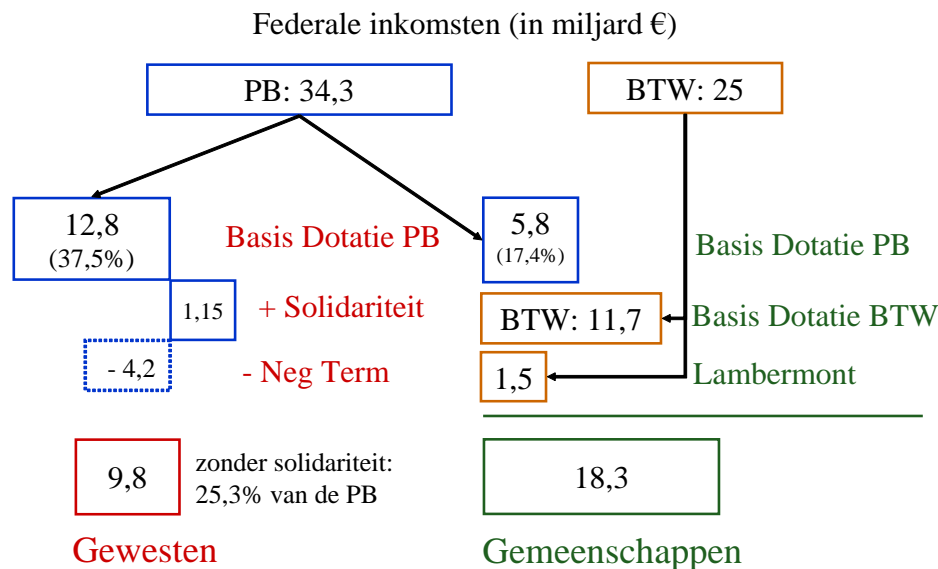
Federale inkomsten (in miljard €)

PB: 34,3

BTW: 25

12,8
(37,5%)

Basis Dotatie PB

5,8
(17,4%)

Basis Dotatie PB

1,15

+ Solidariteit

BTW: 11,7

Basis Dotatie BTW

- 4,2

- Neg Term

1,5

Lambermont

9,8

zonder solidariteit:
25,3% van de PB

18,3

Gewesten

Gemeenschappen